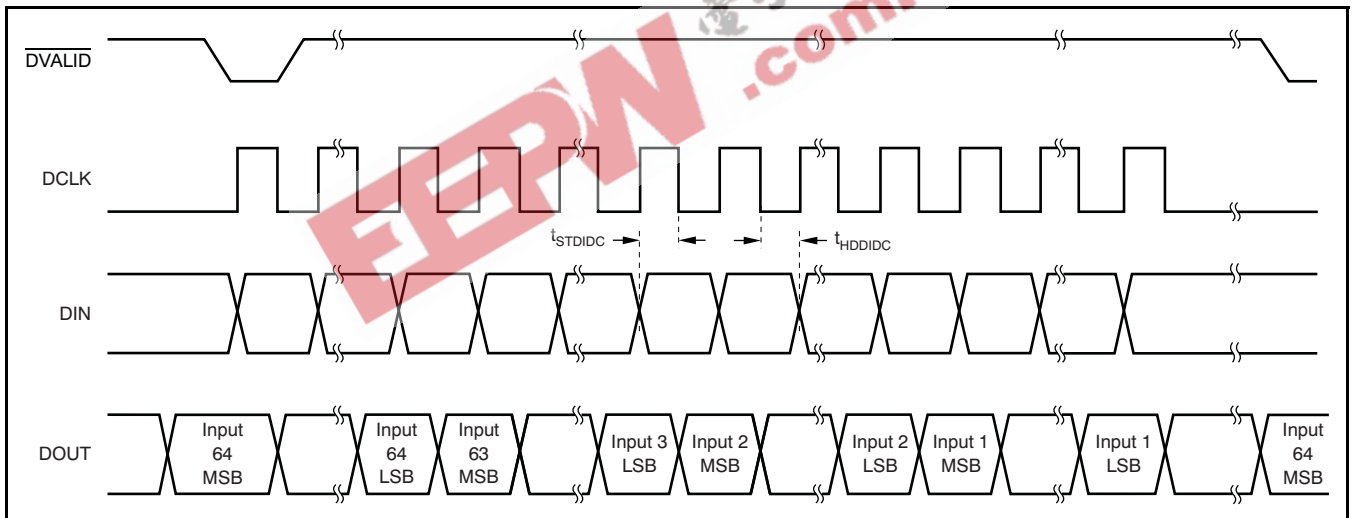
$\overline{\text{DVALID}}$

DCLK

$t_{STDIDC}$

$t_{HDDIDC}$

DIN

DOUT

Input 64 MSB

Input 64 LSB

Input 63 MSB

Input 3 LSB

Input 2 MSB

Input 2 LSB

Input 1 MSB

Input 1 LSB

Input 64 MSB

EEPW .com